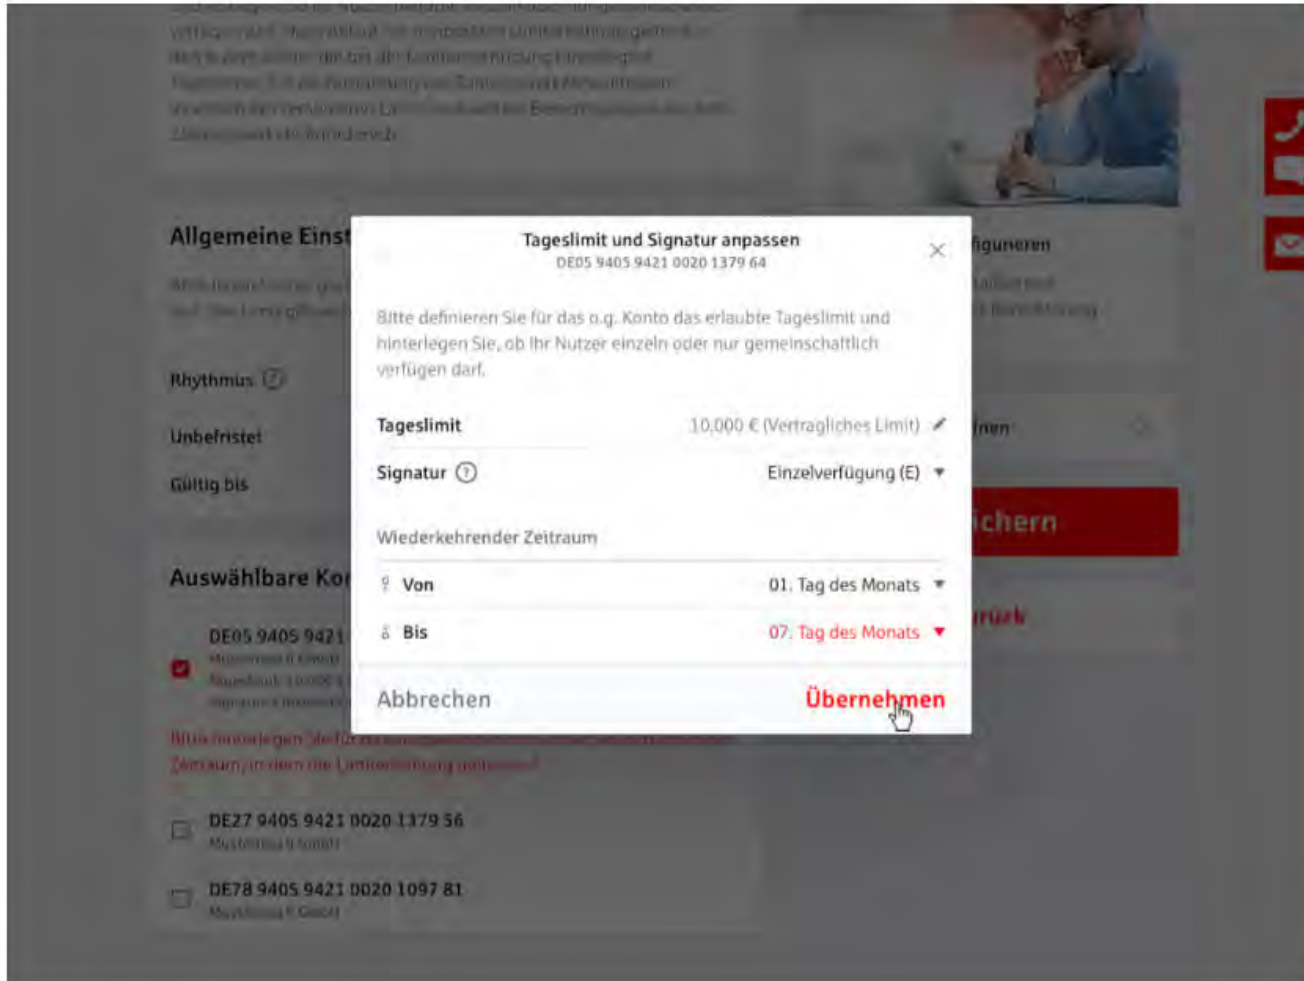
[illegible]

Allgemeine Einst

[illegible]

Rhythmus

Unbefristet

Gültig bis

Auswählbare Ko

DE05 9405 9421

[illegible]

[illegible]

DE27 9405 9421 0020 1379 56

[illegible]

DE78 9405 9421 0020 1097 81

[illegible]

figunieren

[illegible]

nen

chern

rück

Tageslimit und Signatur anpassen
DE05 9405 9421 0020 1379 64

Bitte definieren Sie für das o.g. Konto das erlaubte Tageslimit und hinterlegen Sie, ob Ihr Nutzer einzeln oder nur gemeinschaftlich verfügen darf.

| | |
|---|---|
| Tageslimit | 10.000 € (Vertragliches Limit) |
| Signatur | Einzelverfügung (E) |

Wiederkehrender Zeitraum

| | |
|---|---|
| Von | 01. Tag des Monats |
| Bis | 07. Tag des Monats |

Abbrechen

Übernehmen